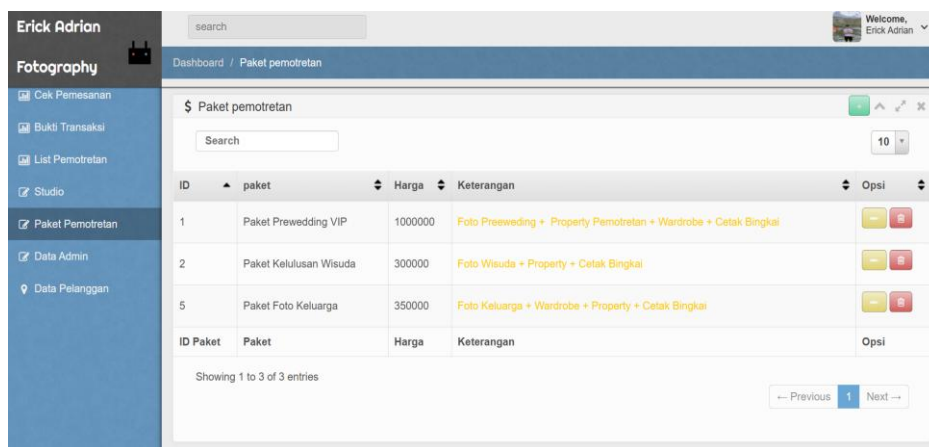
Erick Adrian Fotography

search

Welcome, Erick Adrian

Dashboard / Paket pemotretan

Cek Pemesanan
Bukti Transaksi
List Pemotretan
Studio
Paket Pemotretan
Data Admin
Data Pelanggan

$ Paket pemotretan

Search

10

| ID | paket | Harga | Keterangan | Opsi |
|---|---|---|---|---|
| 1 | Paket Prewedding VIP | 1000000 | Foto Preeweding + Property Pemotretan + Wardrobe + Cetak Bingkai | |
| 2 | Paket Kelulusan Wisuda | 300000 | Foto Wisuda + Property + Cetak Bingkai | |
| 5 | Paket Foto Keluarga | 350000 | Foto Keluarga + Wardrobe + Property + Cetak Bingkai | |
| ID Paket | Paket | Harga | Keterangan | Opsi |

Showing 1 to 3 of 3 entries

← Previous 1 Next →